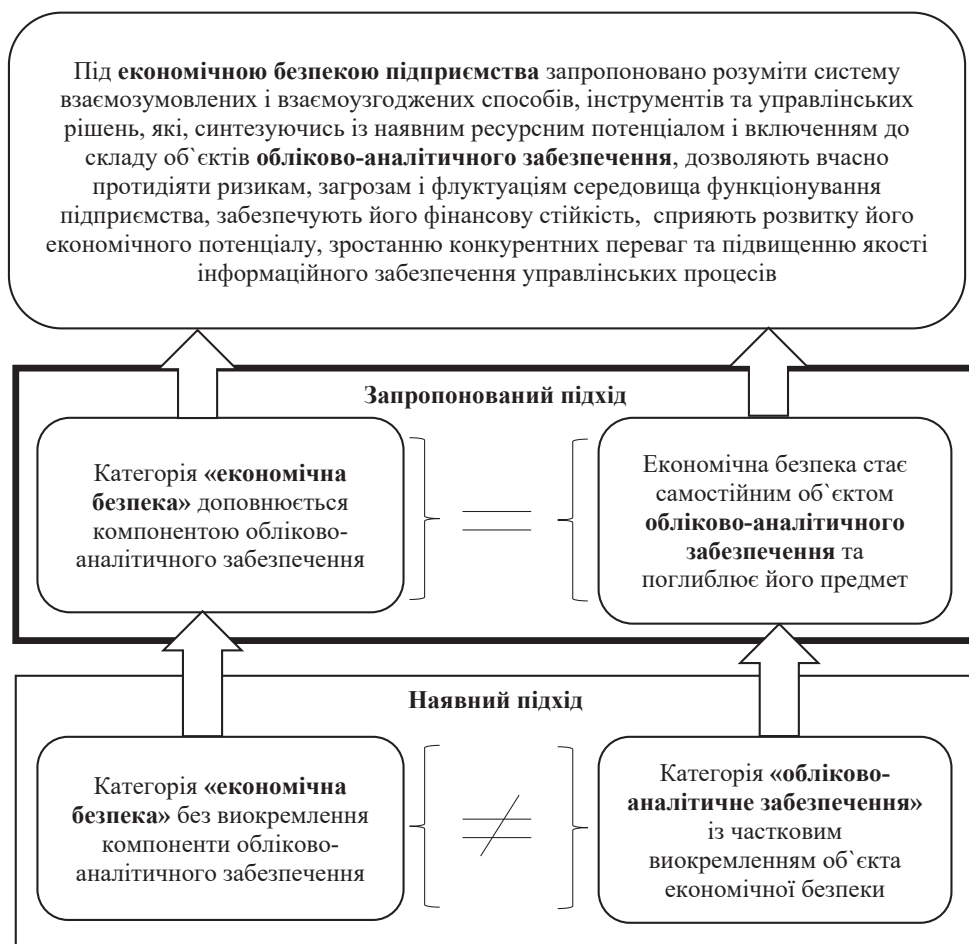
Під економічною безпекою підприємства запропоновано розуміти систему взаємозумовлених і взаємоузгоджених способів, інструментів та управлінських рішень, які, синтезуючись із наявним ресурсним потенціалом і включенням до складу об`єктів обліково-аналітичного забезпечення, дозволяють вчасно протидіяти ризикам, загрозам і флуктуаціям середовища функціонування підприємства, забезпечують його фінансову стійкість, сприяють розвитку його економічного потенціалу, зростанню конкурентних переваг та підвищенню якості інформаційного забезпечення управлінських процесів

Запропонований підхід

Категорія «економічна безпека» доповнюється компонентою обліково-аналітичного забезпечення

=

Економічна безпека стає самостійним об`єктом обліково-аналітичного забезпечення та поглиблює його предмет

Наявний підхід

Категорія «економічна безпека» без виокремлення компоненти обліково-аналітичного забезпечення

≠

Категорія «обліково-аналітичне забезпечення» із частковим виокремленням об`єкта економічної безпеки